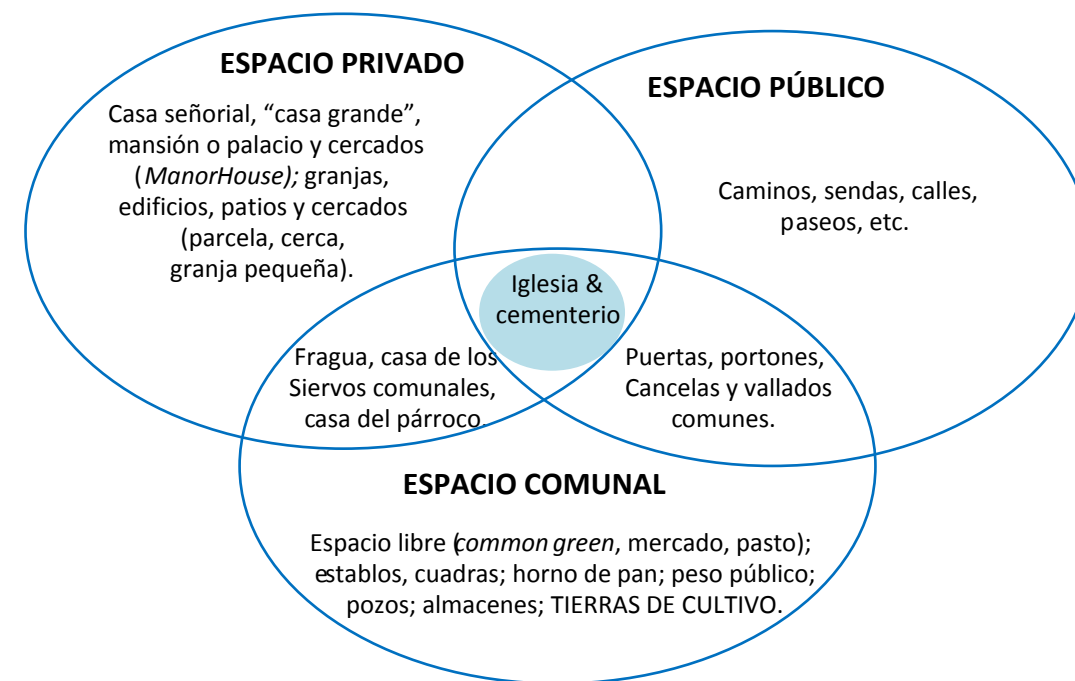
ESPACIO PRIVADO

Casa señorial, “casa grande”, mansión o palacio y cercados (ManorHouse); granjas, edificios, patios y cercados (parcela, cerca, granja pequeña).

ESPACIO PÚBLICO

Caminos, sendas, calles, paseos, etc.

Iglesia & cementerio

Fragua, casa de los Siervos comunales, casa del párroco.

Puertas, portones, Cancelas y vallados comunes.

ESPACIO COMUNAL

Espacio libre (common green, mercado, pasto); establos, cuadras; horno de pan; peso público; pozos; almacenes; TIERRAS DE CULTIVO.